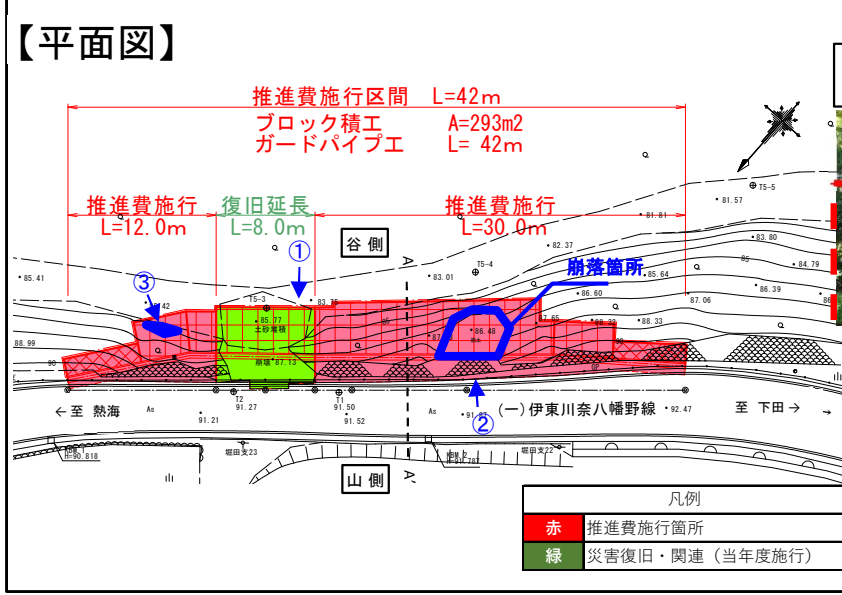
【平面図】

推進費施行区間　L=42m
ブロック積工　A=293m2
ガードパイプエ　L= 42m

推進費施行
L=12.0m

復旧延長
L=8.0m

推進費施行
L=30.0m

①

②

③

谷側

山側

崩落箇所

A

A'

T5-5
81.57
81.81
83.80
82.37
84.79
86.39
T5-4
83.01
85.64
86.60
87.06
85.41
T5-3
83.75
85.77
土砂崩積
86.48
88.33
88.99
崩壊 87.13
T2
91.27
T1
91.50
91.21
91.52
91.83
92.47
H=90.818
堀田支23
堀田支22

←至　熱海

(一)伊東川奈八幡野線

至　下田→

| 凡例 | |
|---|---|
| 赤 | 推進費施行箇所 |
| 緑 | 災害復旧・関連（当年度施行） |